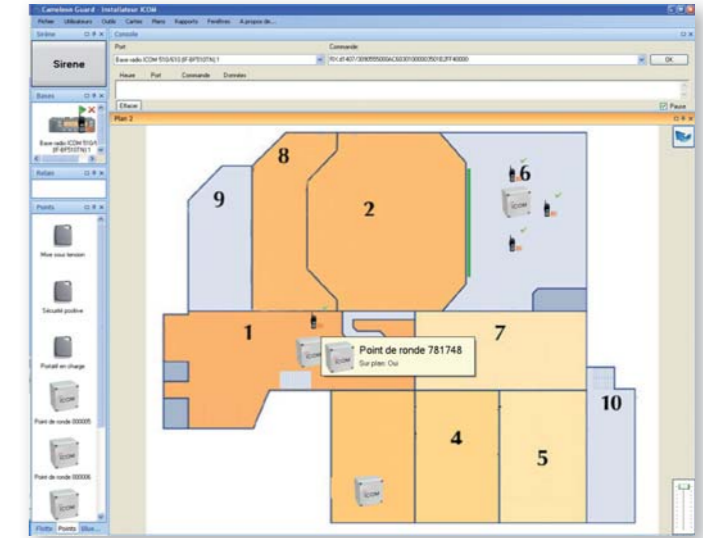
Cameleon Guard - Installateur ICOM

Fichier Utilisateurs Outils Cartes Plans Rapports Fenêtres A propos de...

Sirene

Sirene

Console

Port

Base radio ICOM 510/610 [IF BP510TN] 1

Commande

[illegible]

OK

Heure Port Commande Données

Effacer

Pause

Bases

Base radio ICOM 510/610 [IF BP510TN] 1

Relais

Points

Mise sous tension

Sécurité positive

Portatif en charge

Point de ronde 000005

Point de ronde 000006

Flotte Points Bleu...

Plan 2

8

9

2

6

1

7

10

4

5

Point de ronde 781748

Sur plan: Oui